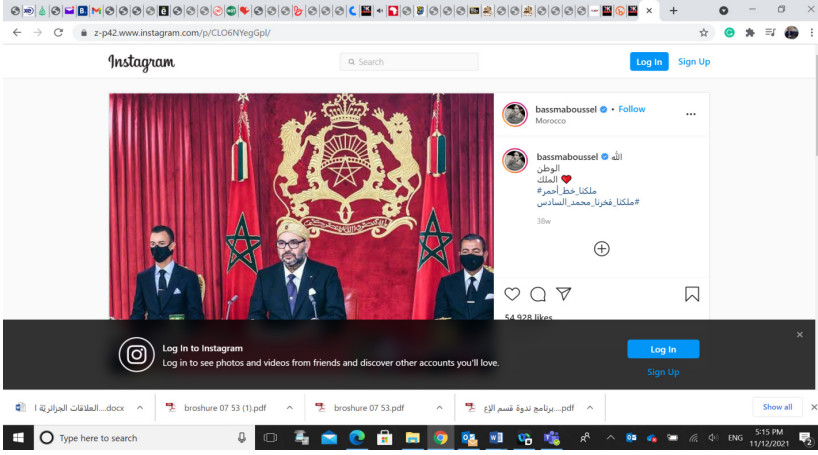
z-p42.www.instagram.com/p/CL06NYegGpl/

Instagram

Search

Log In

Sign Up

bassmaboussel • Follow
Morocco

bassmaboussel الله
الوطن
الملك ❤
#ملكنا_خط_أحمر
#ملكنا_فخرنا_محمد_السادس

38w

54,928 likes

Log In to Instagram
Log in to see photos and videos from friends and discover other accounts you'll love.

Log In

Sign Up

العلاقات الجزائرية ا....docx

broshure 07 53 (1).pdf

broshure 07 53.pdf

برنامج ندوة قسم الإع....pdf

Show all

Type here to search

ENG

5:15 PM
11/12/2021

2